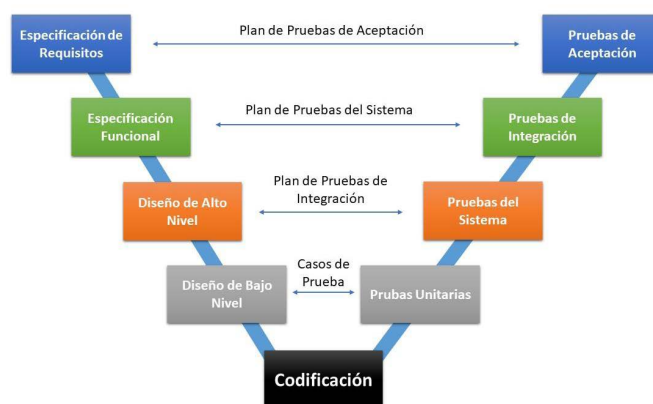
Especificación de Requisitos

Plan de Pruebas de Aceptación

Pruebas de Aceptación

Especificación Funcional

Plan de Pruebas del Sistema

Pruebas de Integración

Diseño de Alto Nivel

Plan de Pruebas de Integración

Pruebas del Sistema

Diseño de Bajo Nivel

Casos de Prueba

Prubas Unitarias

Codificación